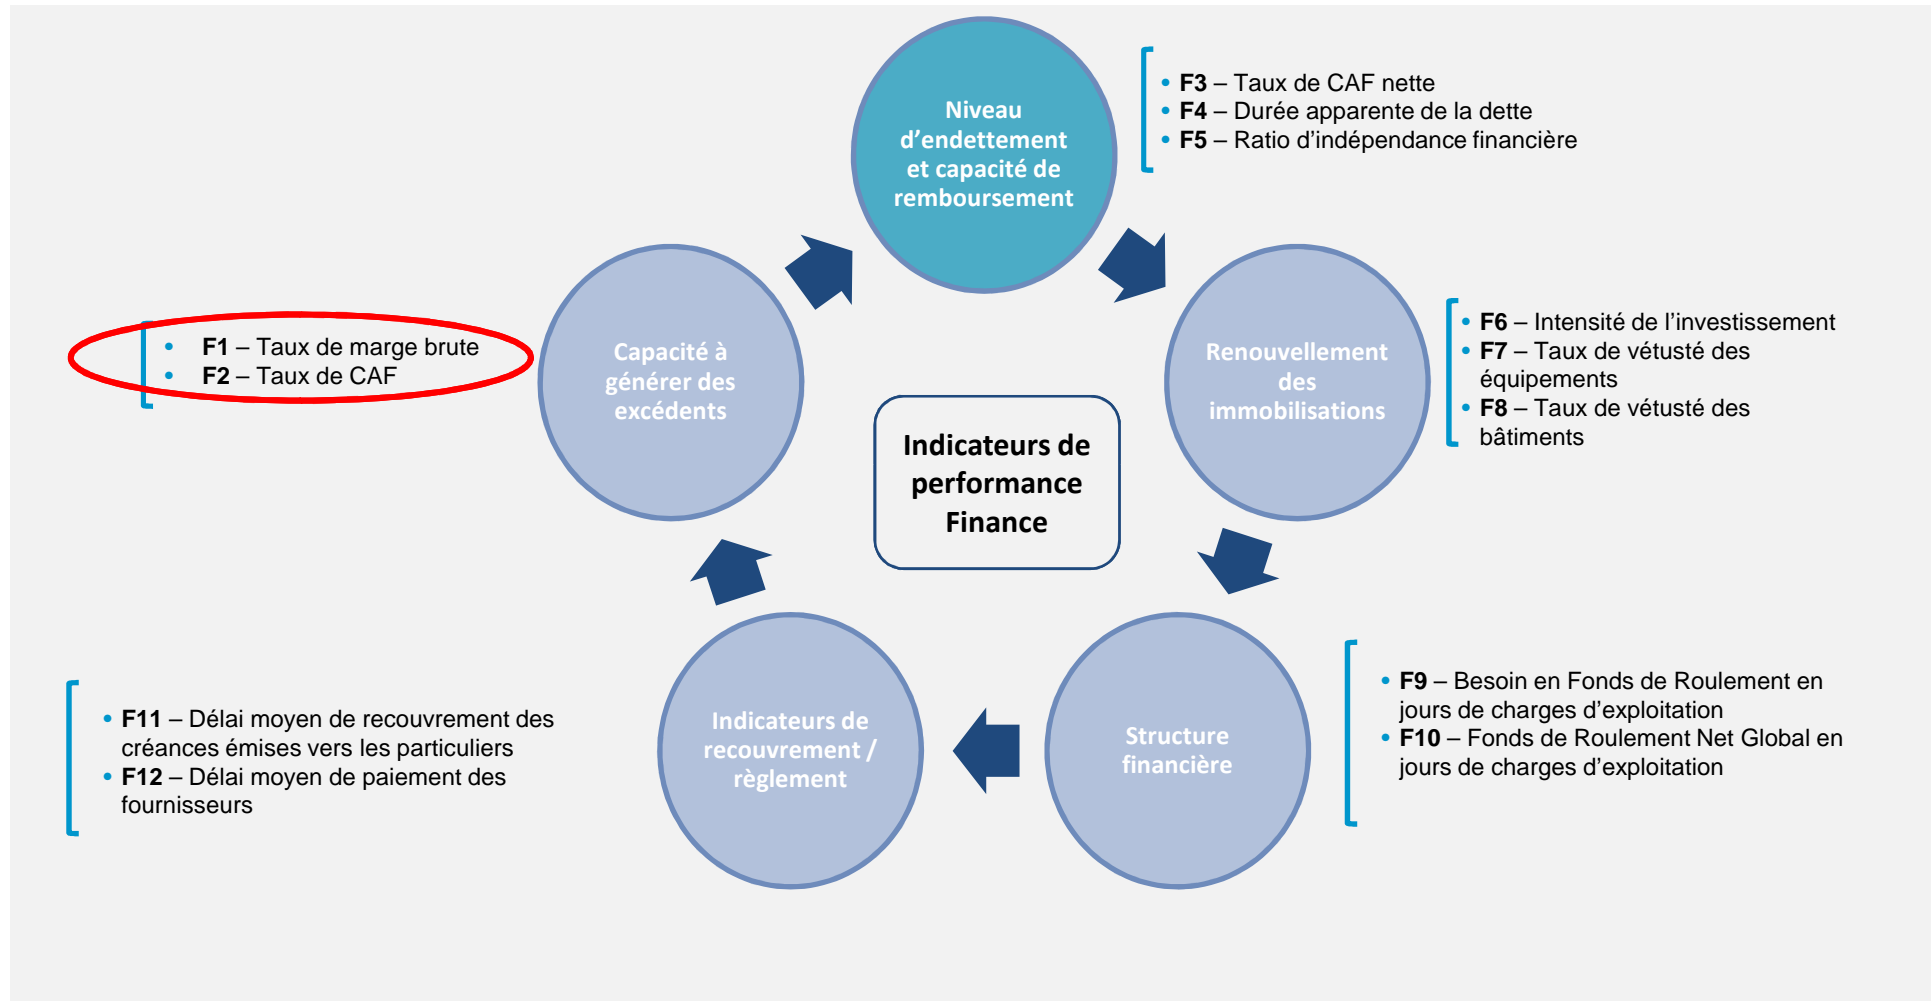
Indicateurs de performance Finance

Niveau d'endettement et capacité de remboursement

- **F3** – Taux de CAF nette
- **F4** – Durée apparente de la dette
- **F5** – Ratio d'indépendance financière

Renouvellement des immobilisations

- **F6** – Intensité de l'investissement
- **F7** – Taux de vétusté des équipements
- **F8** – Taux de vétusté des bâtiments

Structure financière

- **F9** – Besoin en Fonds de Roulement en jours de charges d'exploitation
- **F10** – Fonds de Roulement Net Global en jours de charges d'exploitation

Indicateurs de recouvrement / règlement

- **F11** – Délai moyen de recouvrement des créances émises vers les particuliers
- **F12** – Délai moyen de paiement des fournisseurs

Capacité à générer des excédents

- **F1** – Taux de marge brute
- **F2** – Taux de CAF